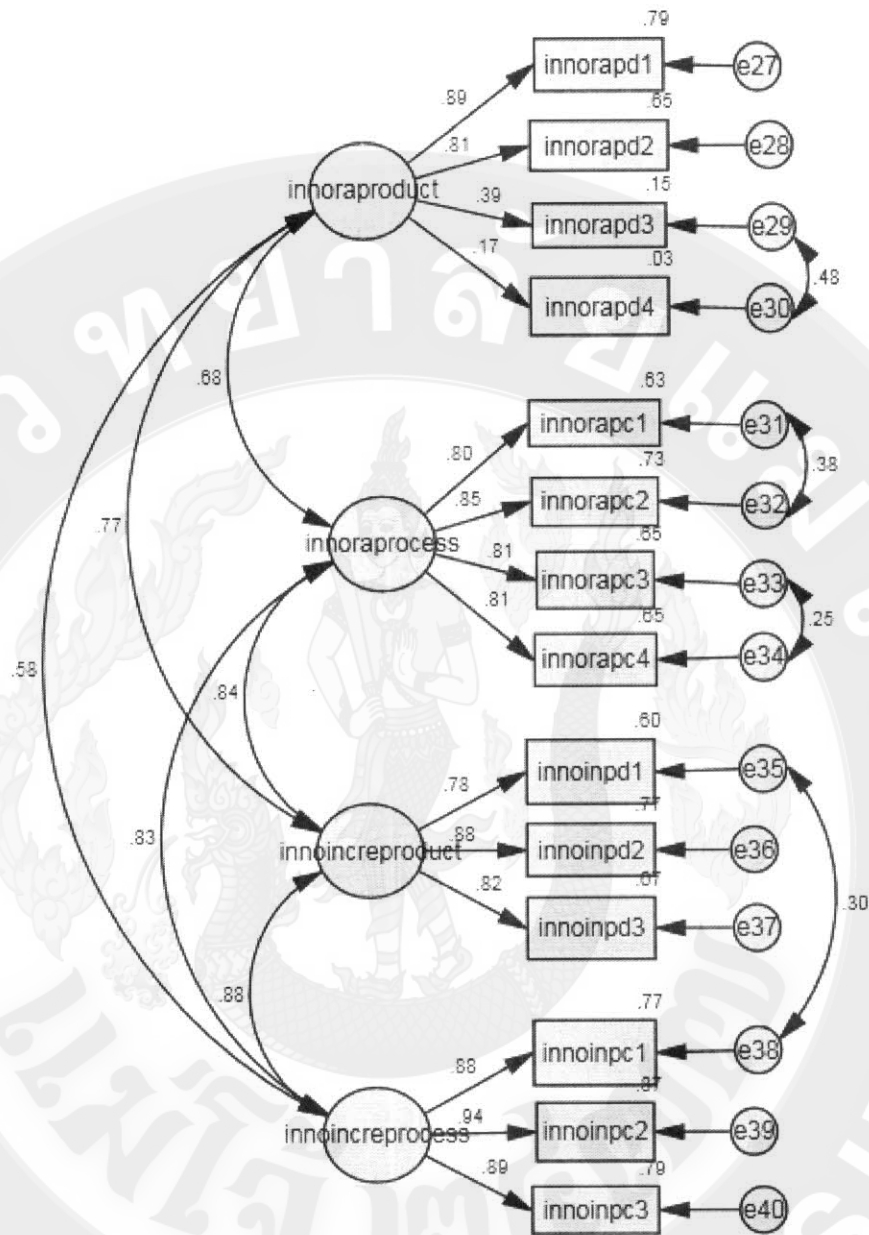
.79
innorapd1
e27
.89
.65
innorapd2
e28
.81
innoraproduct
.39
.15
innorapd3
e29
.17
.03
.48
innorapd4
e30
.68
.63
innorapc1
e31
.80
.73
.38
.85
innorapc2
e32
.77
innoraprocess
.65
.81
innorapc3
e33
.81
.65
.25
innorapc4
e34
.58
.84
.60
.78
innoinpd1
e35
.77
.83
.88
innoincreproduct
innoinpd2
e36
.82
.67
.30
innoinpd3
e37
.88
.77
.88
innoinpc1
e38
.87
.94
innoincreprocess
innoinpc2
e39
.89
.79
innoinpc3
e40